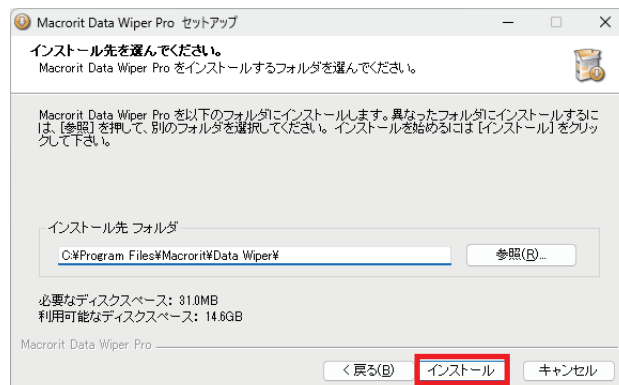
Macrorit Data Wiper Pro セットアップ

インストール先を選んでください。
Macrorit Data Wiper Pro をインストールするフォルダを選んでください。

Macrorit Data Wiper Pro を以下のフォルダにインストールします。異なったフォルダにインストールするには、[参照] を押して、別のフォルダを選択してください。 インストールを始めるには [インストール] をクリックして下さい。

インストール先 フォルダ

C:¥Program Files¥Macrorit¥Data Wiper¥

参照(R)...

必要なディスクスペース: 31.0MB
利用可能なディスクスペース: 14.6GB

Macrorit Data Wiper Pro

< 戻る(B)

インストール

キャンセル